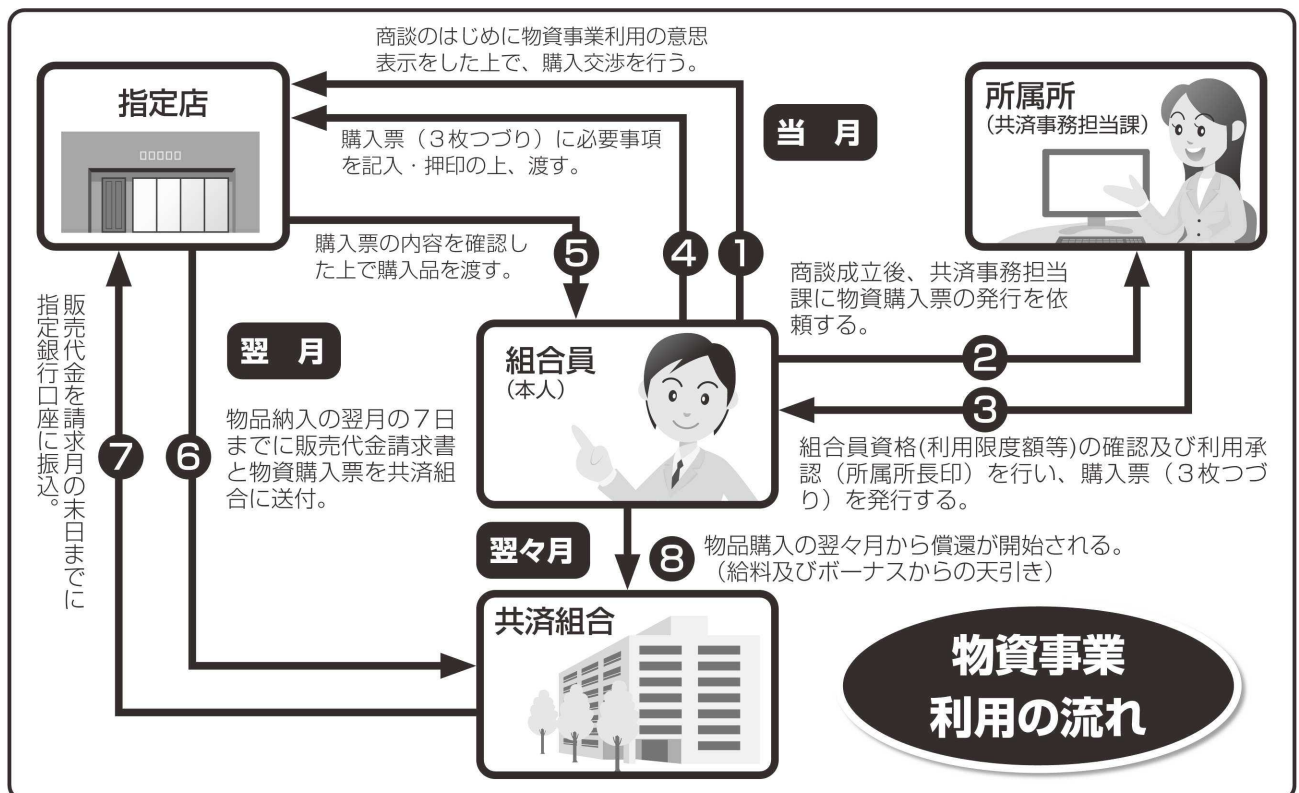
商談のはじめに物資事業利用の意思表示をした上で、購入交渉を行う。

指定店

□□□□□

購入票（3枚つづり）に必要事項を記入・押印の上、渡す。

当　月

所属所
（共済事務担当課）

購入票の内容を確認した上で購入品を渡す。

5

4

1

商談成立後、共済事務担当課に物資購入票の発行を依頼する。

販売代金を請求月の末日までに指定銀行口座に振込。

翌　月

組合員
（本人）

2

3

7

6

物品納入の翌月の7日までに販売代金請求書と物資購入票を共済組合に送付。

組合員資格(利用限度額等)の確認及び利用承認（所属所長印）を行い、購入票（3枚つづり）を発行する。

翌々月

8

物品購入の翌々月から償還が開始される。（給料及びボーナスからの天引き）

共済組合

物資事業
利用の流れ